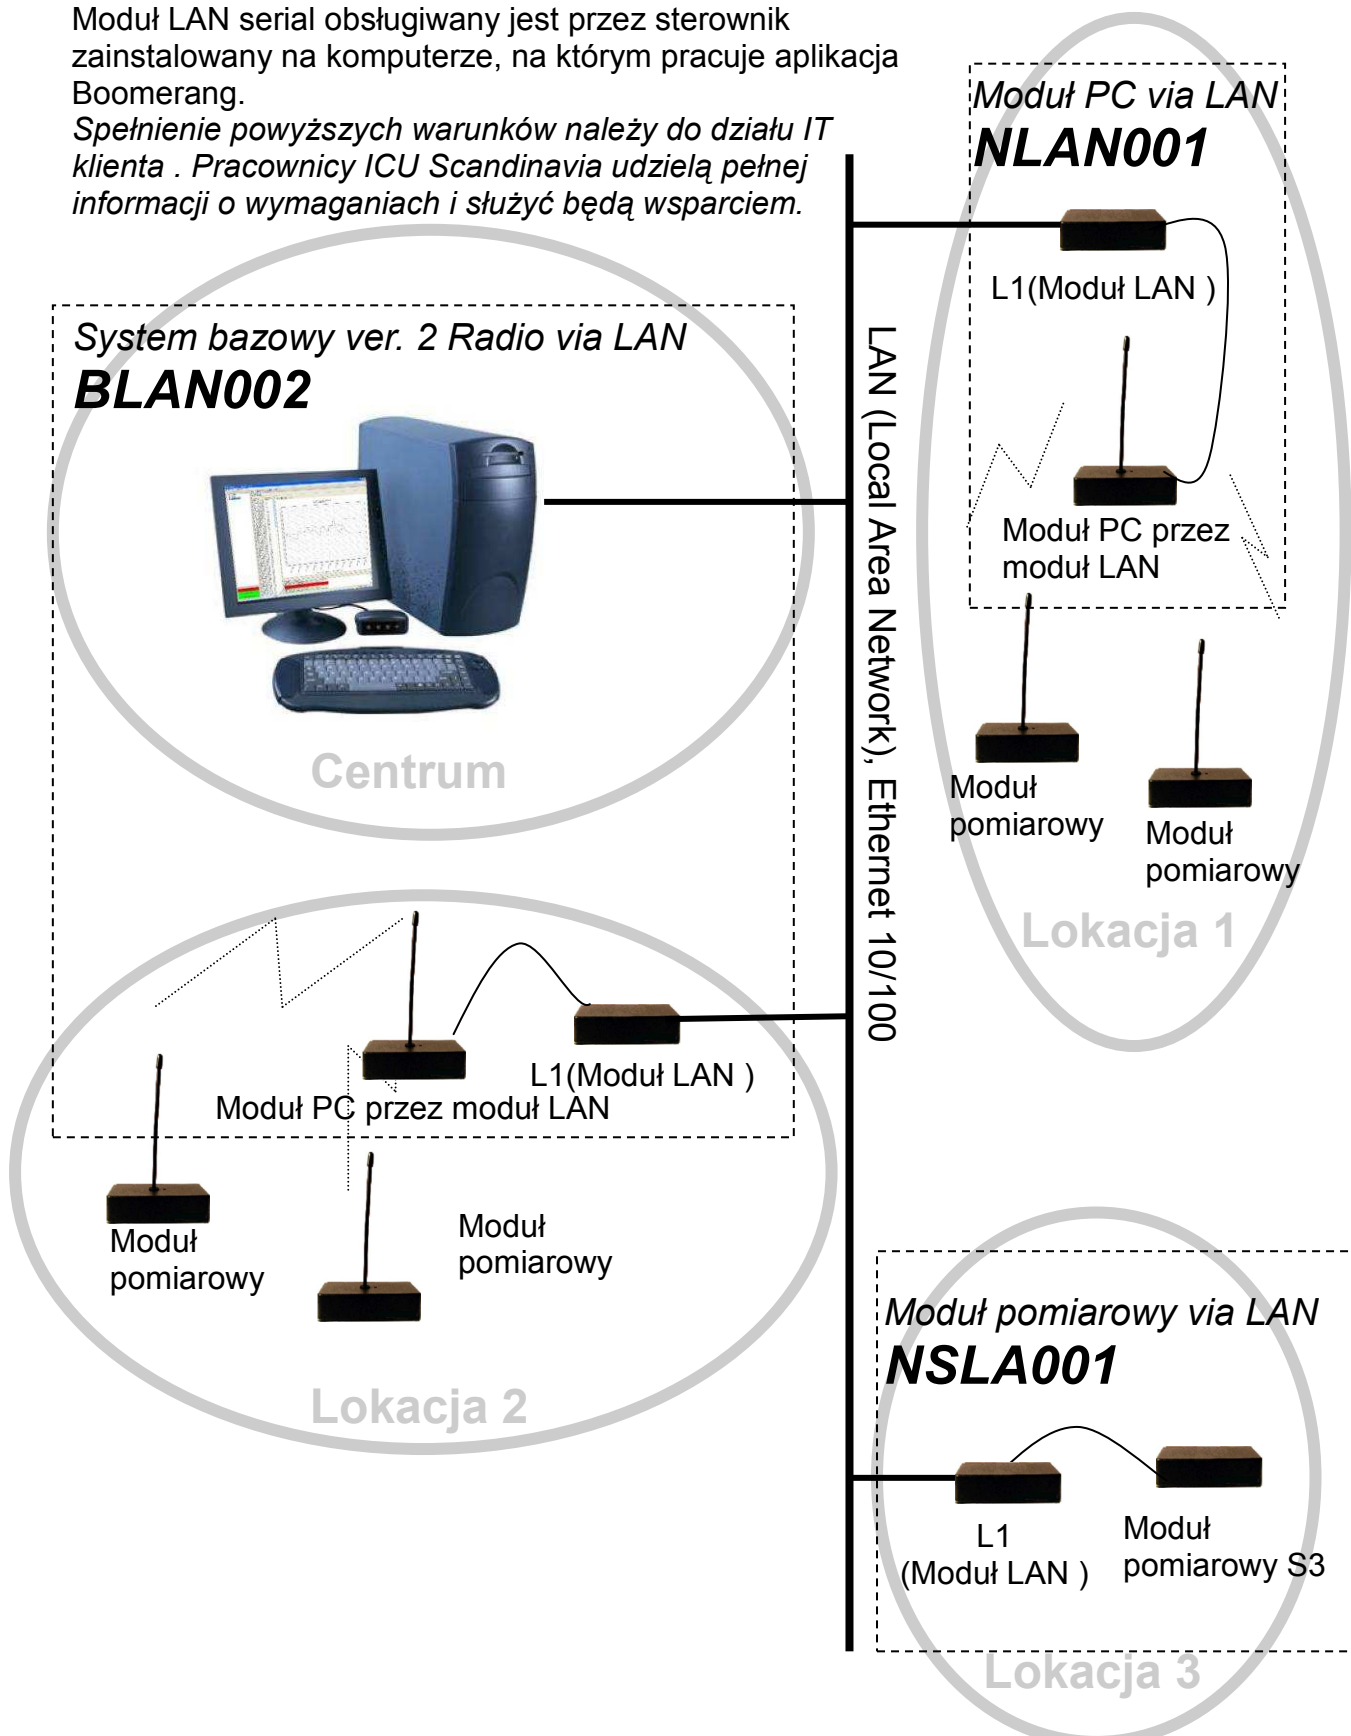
Moduł LAN serial obsługiwany jest przez sterownik zainstalowany na komputerze, na którym pracuje aplikacja Boomerang.
*Spełnienie powyższych warunków należy do działu IT klienta . Pracownicy ICU Scandinavia udzielą pełnej informacji o wymaganiach i służyć będą wsparciem.*

*Moduł PC via LAN*
***NLAN001***

L1(Moduł LAN )

Moduł PC przez moduł LAN

Moduł pomiarowy

Moduł pomiarowy

Lokacja 1

*System bazowy ver. 2 Radio via LAN*
***BLAN002***

Centrum

LAN (Local Area Network), Ethernet 10/100

L1(Moduł LAN )

Moduł PC przez moduł LAN

Moduł pomiarowy

Moduł pomiarowy

Lokacja 2

*Moduł pomiarowy via LAN*
***NSLA001***

L1
(Moduł LAN )

Moduł pomiarowy S3

Lokacja 3